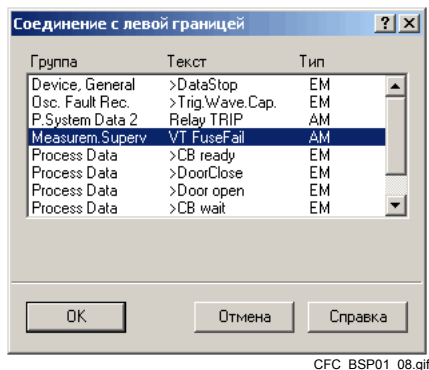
Соединение с левой границей

?

Группа | Текст | Тип

| Группа | Текст | Тип |
|---|---|---|
| Device, General | >DataStop | EM |
| Osc. Fault Rec. | >Trig.Wave.Cap. | EM |
| P.System Data 2 | Relay TRIP | AM |
| Measurem.Superv | VT FuseFail | AM |
| Process Data | >CB ready | EM |
| Process Data | >DoorClose | EM |
| Process Data | >Door open | EM |
| Process Data | >CB wait | EM |

OK

Отмена

Справка

CFC_BSP01_08.gif